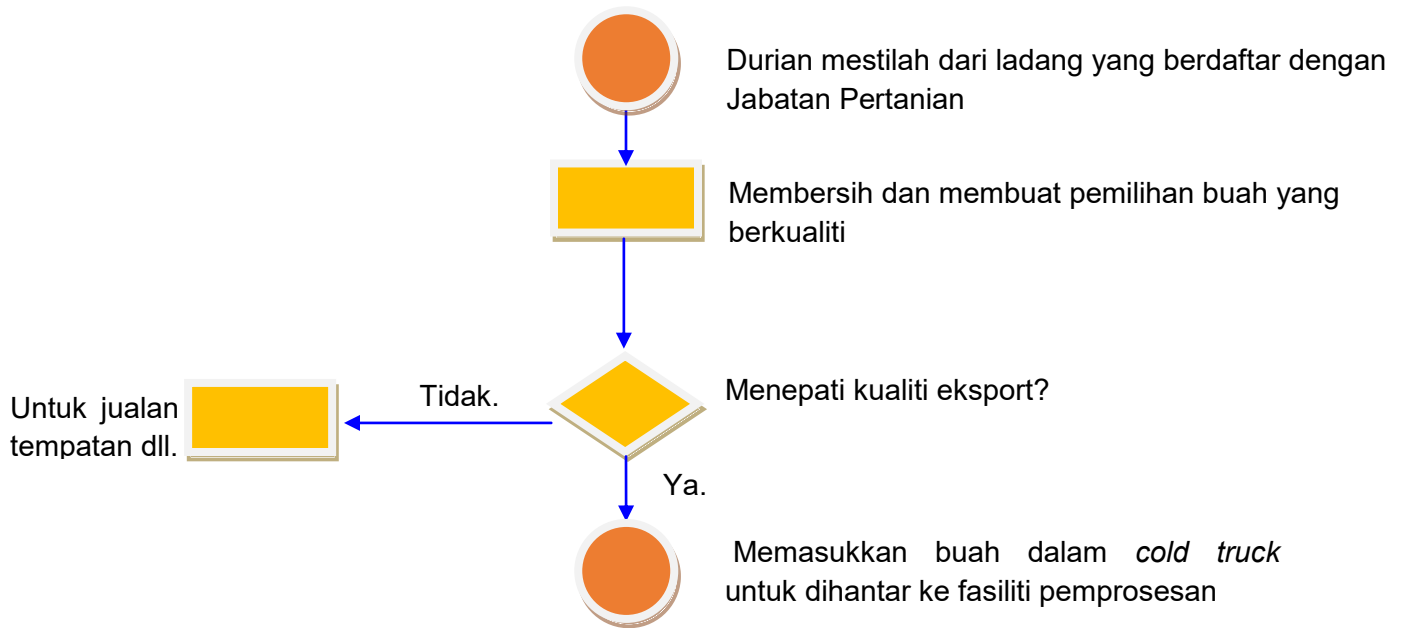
Durian mestilah dari ladang yang berdaftar dengan Jabatan Pertanian

Membersih dan membuat pemilihan buah yang berkualiti

Tidak.

Menepati kualiti eksport?

Untuk jualan tempatan dll.

Ya.

Memasukkan buah dalam *cold truck* untuk dihantar ke fasiliti pemprosesan